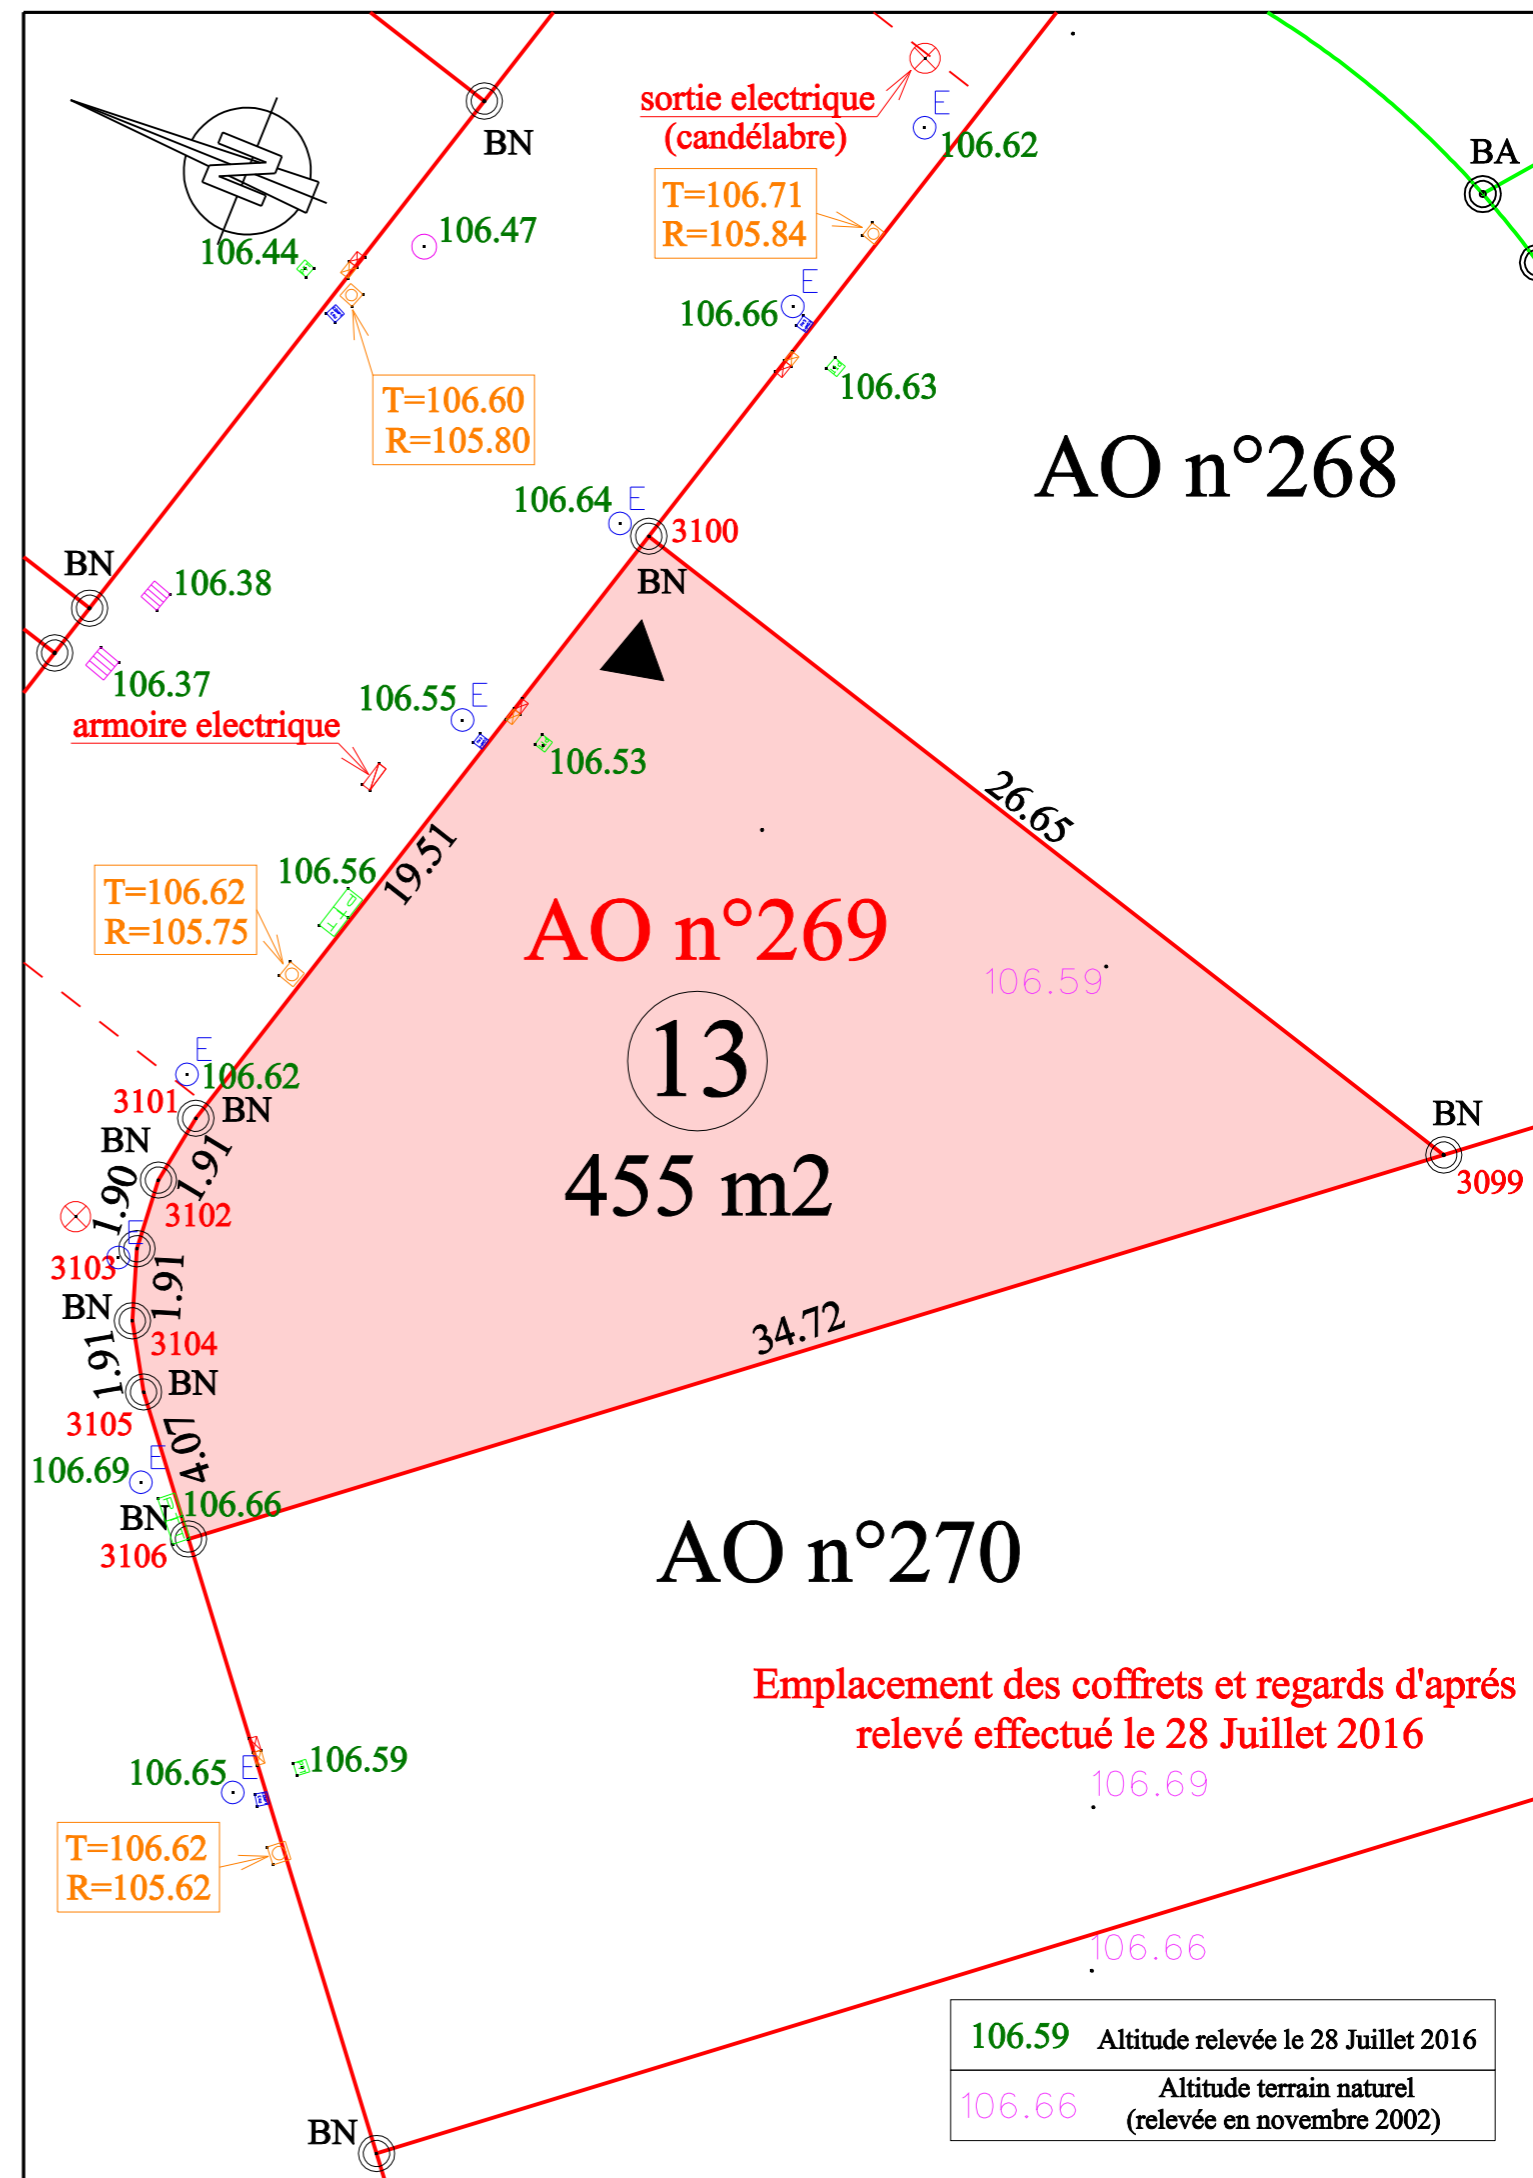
N

BN

sortie electrique
(candélabre)

E
106.62

BA

T=106.71
R=105.84

106.44

106.47

E
106.66

106.63

T=106.60
R=105.80

AO n°268

106.64 E
3100
BN

BN
106.38

106.37
armoire electrique

106.55 E

106.53

26.65

106.56

19.51

T=106.62
R=105.75

AO n°269

106.59

13

E
106.62
3101 BN
BN
1.91
1.90
3102

455 m2

BN
3099

3103
1.91
BN
3104
1.91
BN
3105

34.72

4.07
106.69 E
106.66
BN
3106

AO n°270

Emplacement des coffrets et regards d'aprés relevé effectué le 28 Juillet 2016

106.69

106.65 E
106.59

T=106.62
R=105.62

106.66

| 106.59 | Altitude relevée le 28 Juillet 2016 |
|---|---|
| 106.66 | Altitude terrain naturel (relevée en novembre 2002) |

BN